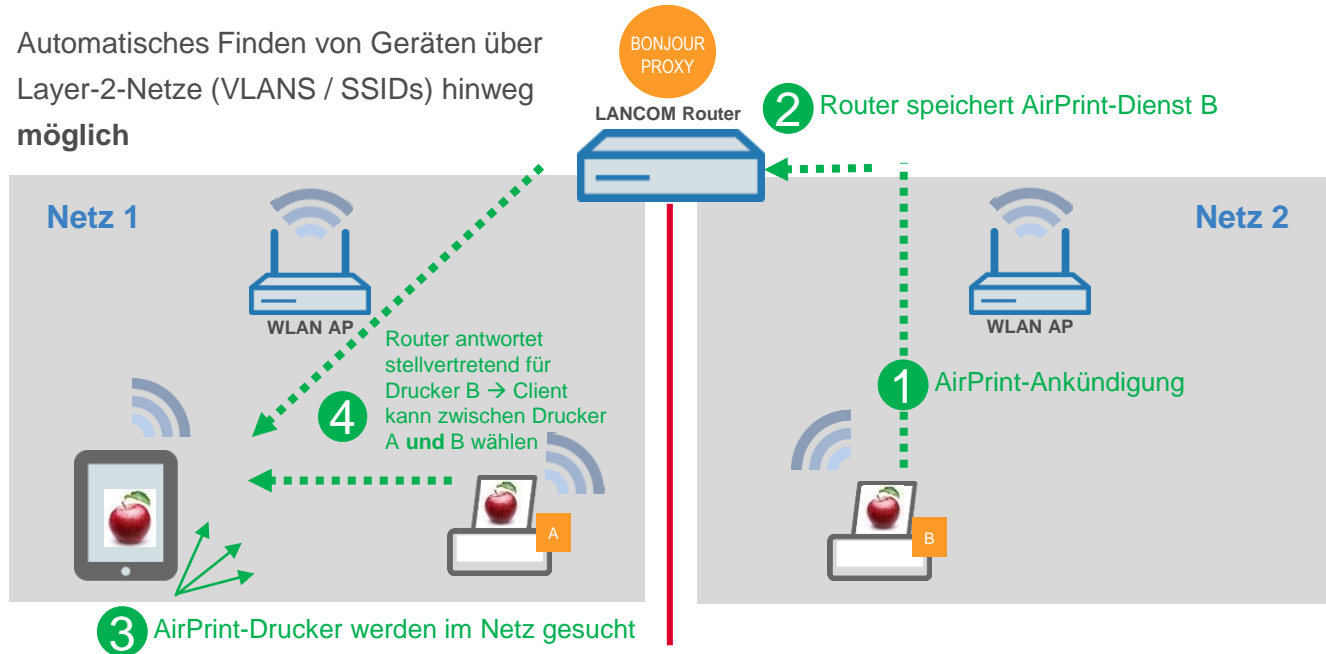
Automatisches Finden von Geräten über Layer-2-Netze (VLANS / SSIDs) hinweg **möglich**

BONJOUR PROXY

LANCOM Router

2 Router speichert AirPrint-Dienst B

Netz 1

WLAN AP

Netz 2

WLAN AP

Router antwortet stellvertretend für Drucker B → Client kann zwischen Drucker A **und** B wählen

4

1 AirPrint-Ankündigung

A

B

3 AirPrint-Drucker werden im Netz gesucht